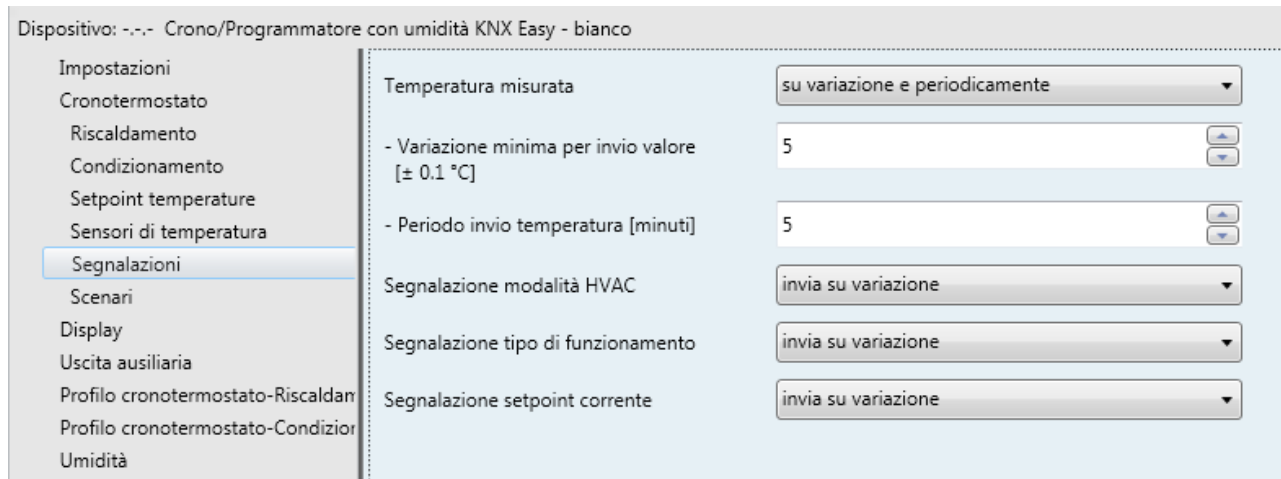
Dispositivo: -.-.- Crono/Programmatore con umidità KNX Easy - bianco

Impostazioni
Cronotermostato
Riscaldamento
Condizionamento
Setpoint temperature
Sensori di temperatura
Segnalazioni
Scenari
Display
Uscita ausiliaria
Profilo cronotermostato-Riscaldam
Profilo cronotermostato-Condizior
Umidità

Temperatura misurata
su variazione e periodicamente

- Variazione minima per invio valore [± 0.1 °C]
5

- Periodo invio temperatura [minuti]
5

Segnalazione modalità HVAC
invia su variazione

Segnalazione tipo di funzionamento
invia su variazione

Segnalazione setpoint corrente
invia su variazione